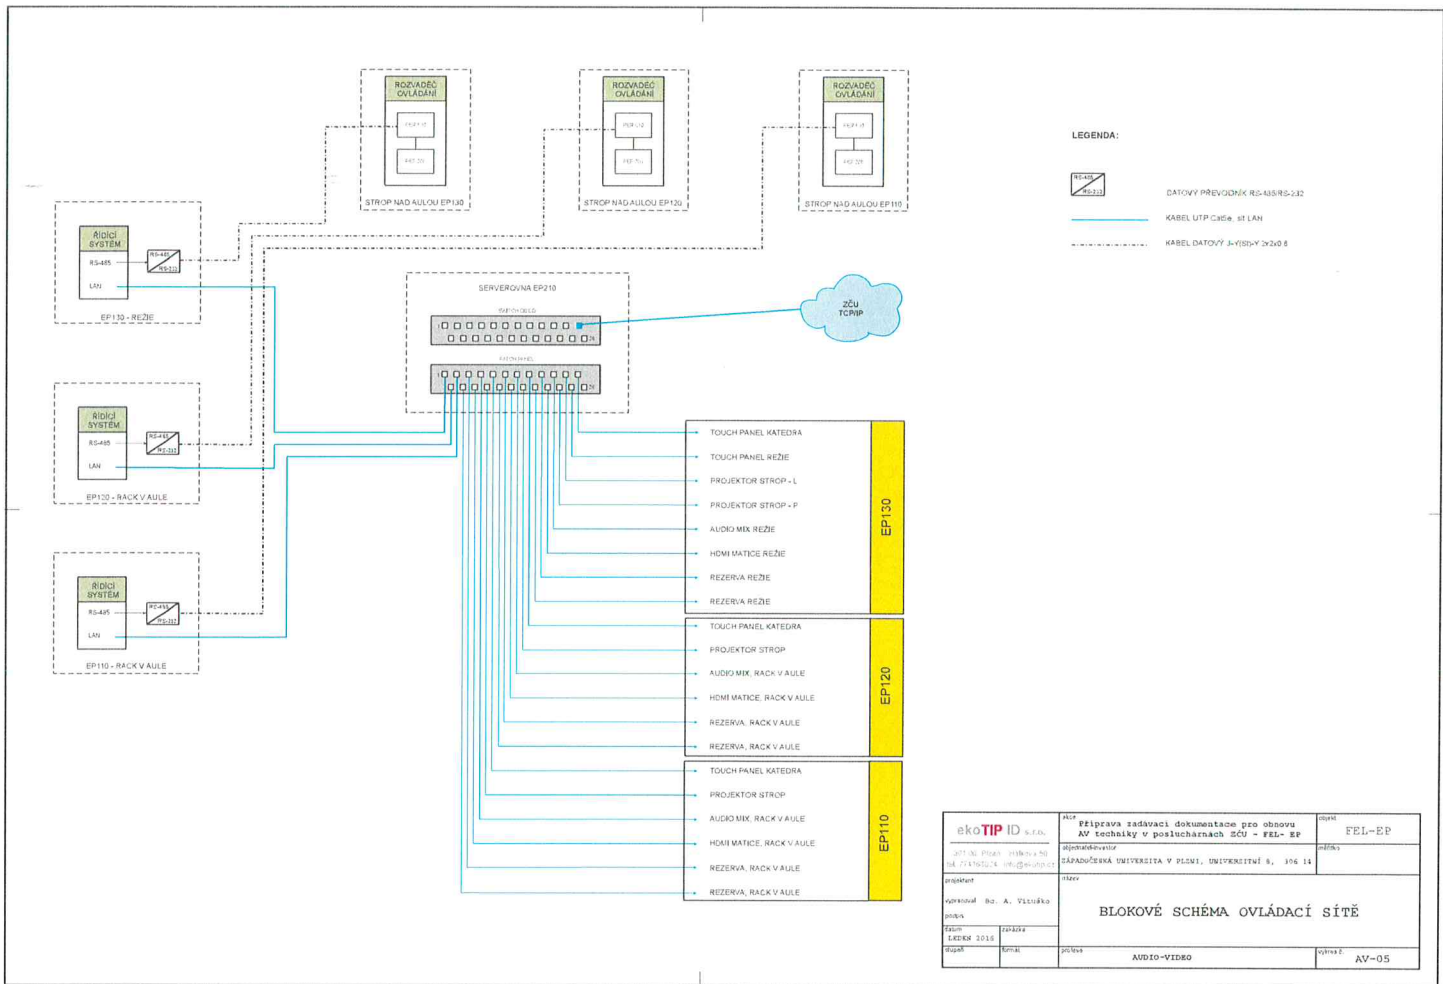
ROZVADĚČ OVLÁDÁNÍ
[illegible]
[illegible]
STROP NAD AULOU EP130

ROZVADĚČ OVLÁDÁNÍ
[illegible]
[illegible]
STROP NAD AULOU EP120

ROZVADĚČ OVLÁDÁNÍ
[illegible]
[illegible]
STROP NAD AULOU EP110

LEGENDA:
RS-485 RS-232 DATOVÝ PŘEVODNÍK RS-485/RS-232
KABEL UTP Cat5e, sít LAN
KABEL DATOVÝ J-Y(St)-Y 2x2x0.8

ŘÍDICÍ SYSTÉM
RS-485
LAN
RS-485 RS-232
EP130 - REŽIE

SERVEROVNA EP210
SWITCH 48 LS
PATCH PANEL

ZČU TCP/IP

ŘÍDICÍ SYSTÉM
RS-485
LAN
RS-485 RS-232
EP120 - RACK V AULE

ŘÍDICÍ SYSTÉM
RS-485
LAN
RS-485 RS-232
EP110 - RACK V AULE

TOUCH PANEL KATEDRA
TOUCH PANEL REŽIE
PROJEKTOR STROP - L
PROJEKTOR STROP - P
AUDIO MIX REŽIE
HDMI MATICE REŽIE
REZERVA REŽIE
REZERVA REŽIE
EP130

TOUCH PANEL KATEDRA
PROJEKTOR STROP
AUDIO MIX, RACK V AULE
HDMI MATICE, RACK V AULE
REZERVA, RACK V AULE
REZERVA, RACK V AULE
EP120

TOUCH PANEL KATEDRA
PROJEKTOR STROP
AUDIO MIX, RACK V AULE
HDMI MATICE, RACK V AULE
REZERVA, RACK V AULE
REZERVA, RACK V AULE
EP110

ekoTIP ID s.r.o.
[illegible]
akce
Příprava zadávací dokumentace pro obnovu AV techniky v posluchárnách ZČU - FEL- EP
objekt
FEL-EP
objednatel/investor
ZÁPADOČESKÁ UNIVERZITA V PLZNI, UNIVERZITNÍ 8, 306 14
měřítko
projektant
vypracoval Bc. A. Vituško
podpis
název
BLOKOVÉ SCHÉMA OVLÁDACÍ SÍTĚ
datum LEDEN 2016
zakázka
stupeň
formát
profese
AUDIO-VIDEO
výkres č.
AV-05